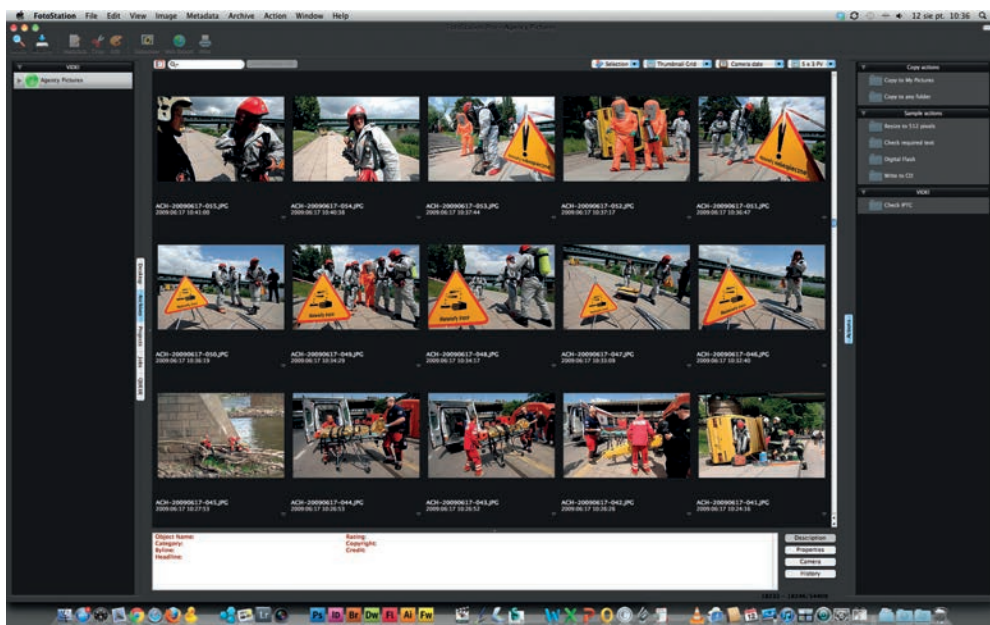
FotoStation File Edit View Image Metadata Archive Action Window Help

12 sie pt. 10:36

FotoStation Pro - Agency Pictures

VIDEI

Agency Pictures

Selection Thumbnail Grid Camera date 5 x 3 Pv

ACH-20090617-055.JPG
2009:06:17 10:41:00

ACH-20090617-054.JPG
2009:06:17 10:40:38

ACH-20090617-053.JPG
2009:06:17 10:37:44

ACH-20090617-052.JPG
2009:06:17 10:37:17

ACH-20090617-051.JPG
2009:06:17 10:36:47

ACH-20090617-050.JPG
2009:06:17 10:36:19

ACH-20090617-049.JPG
2009:06:17 10:34:29

ACH-20090617-048.JPG
2009:06:17 10:34:17

ACH-20090617-047.JPG
2009:06:17 10:33:09

ACH-20090617-046.JPG
2009:06:17 10:32:40

ACH-20090617-045.JPG
2009:06:17 10:27:53

ACH-20090617-044.JPG
2009:06:17 10:26:53

ACH-20090617-043.JPG
2009:06:17 10:26:52

ACH-20090617-042.JPG
2009:06:17 10:26:26

ACH-20090617-041.JPG
2009:06:17 10:24:16

Object Name:
Category:
Byline:
Headline:

Rating:
Copyright:
Credit:

Description
Properties
Camera
History

Copy actions
Copy to My Pictures
Copy to any folder

Sample actions
Resize to 512 pixels
Check required text
Digital Flash
Write to CD

VIDEI
Check IPTC

Desktop
Archives
Progress
Jobs
Drafts

Actions